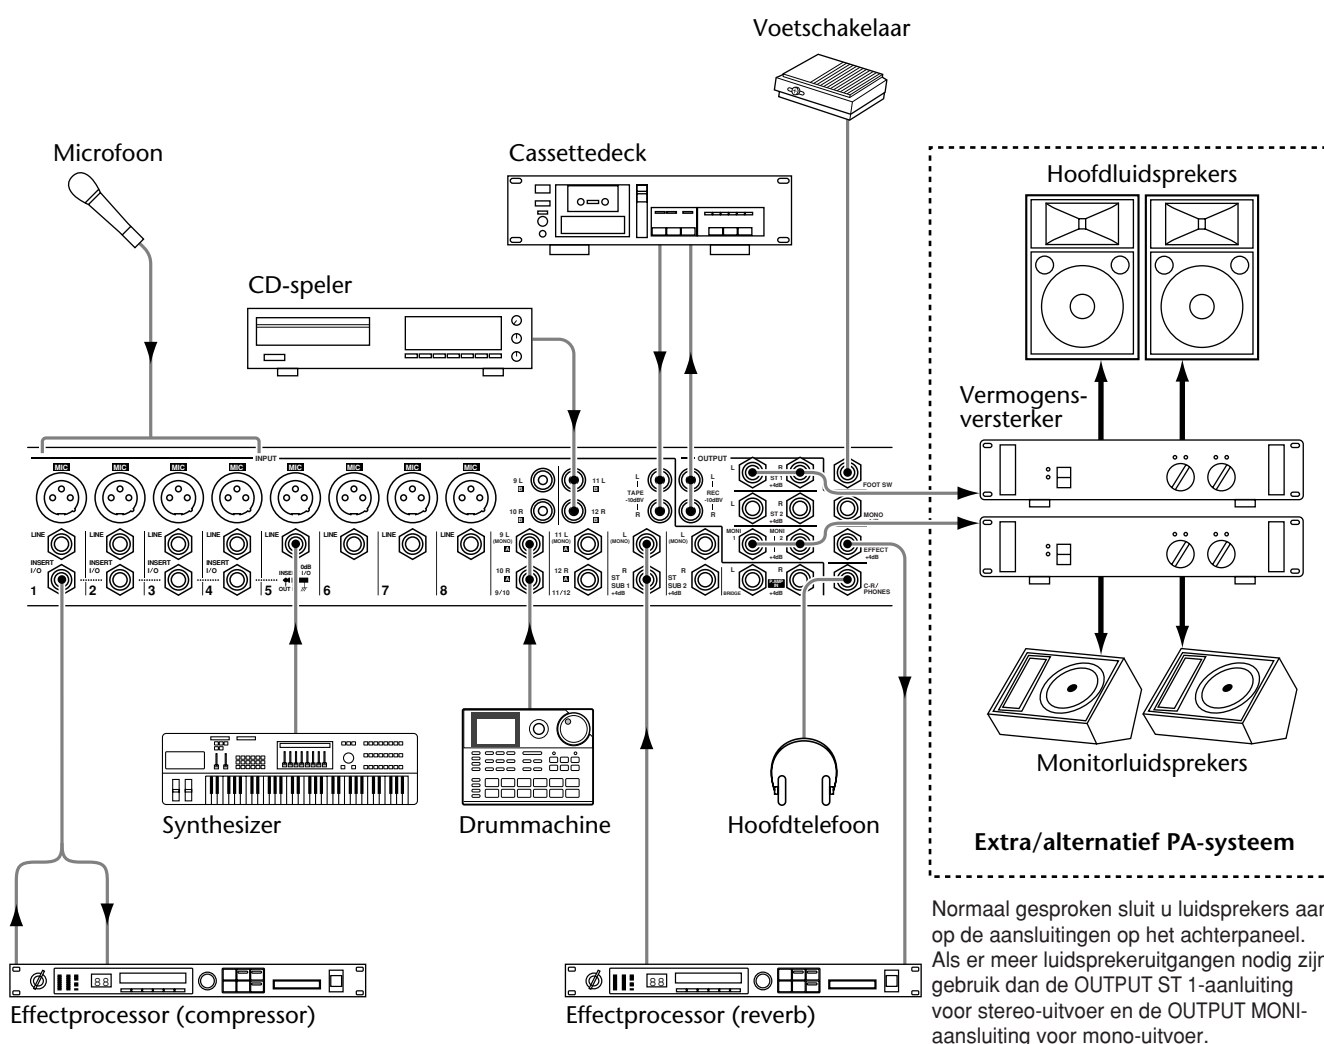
Voetschakelaar

Microfoon

Cassettedeck

Hoofdluidsprekers

CD-speler

Vermogensversterker

INPUT

MIC MIC MIC MIC MIC MIC MIC MIC

LINE

INSERT I/O

1 2 3 4 5 6 7 8

0dB

9 L B

10 R B

11 L B

12 R B

9 L (MONO) A

10 R A

9/10

11 L (MONO) A

12 R A

11/12

TAPE -10dBV

L R

OUTPUT

REC -10dBV

L (MONO)

R

ST SUB 1 +4dB

ST SUB 2 +4dB

ST 1 +4dB

ST 2 +4dB

MONI 1

MONI 2

BRIDGE

FOOT SW

MONO

EFFECT +4dB

C-R/ PHONES

Monitorluidsprekers

Synthesizer

Drummachine

Hoofdtelefoon

Extra/alternatief PA-systeem

Normaal gesproken sluit u luidsprekers aan op de aansluitingen op het achterpaneel. Als er meer luidsprekeruitgangen nodig zijn, gebruik dan de OUTPUT ST 1-aanluiting voor stereo-uitvoer en de OUTPUT MONI-aansluiting voor mono-uitvoer.

Effectprocessor (compressor)

Effectprocessor (reverb)